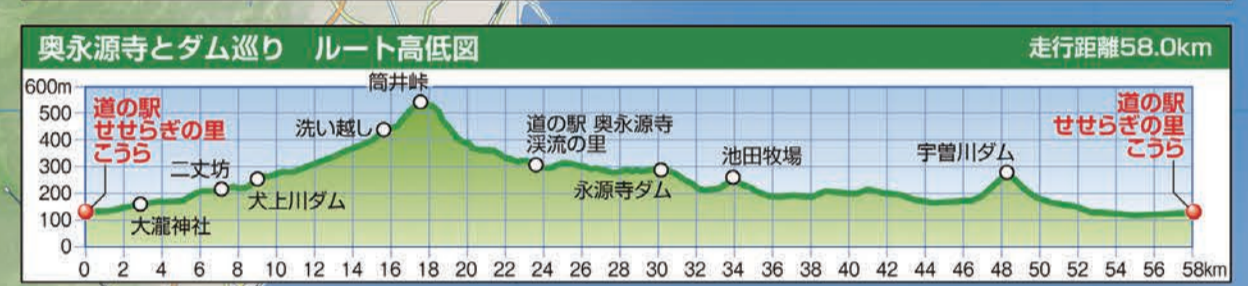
奥永源寺とダム巡り　ルート高低図

走行距離58.0km

600m
500
400
300
200
100
0

道の駅
せせらぎの里
こうら

大瀧神社

二丈坊

犬上川ダム

洗い越し

筒井峠

道の駅 奥永源寺
渓流の里

永源寺ダム

池田牧場

宇曽川ダム

道の駅
せせらぎの里
こうら

0 2 4 6 8 10 12 14 16 18 20 22 24 26 28 30 32 34 36 38 40 42 44 46 48 50 52 54 56 58km